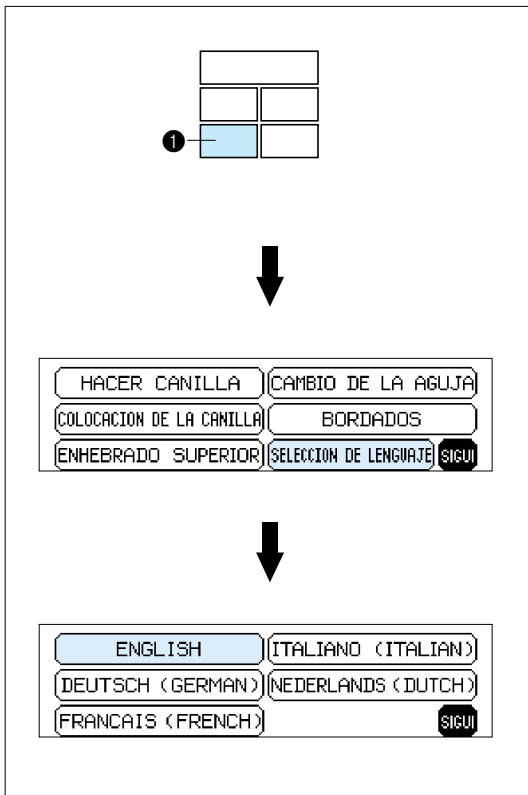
1

HACER CANILLA
CAMBIO DE LA AGUJA
COLOCACION DE LA CANILLA
BORDADOS
ENHEBRADO SUPERIOR
SELECCION DE LENGUAJE
SIGUI

ENGLISH
ITALIANO (ITALIAN)
DEUTSCH (GERMAN)
NEDERLANDS (DUTCH)
FRANCAIS (FRENCH)
SIGUI